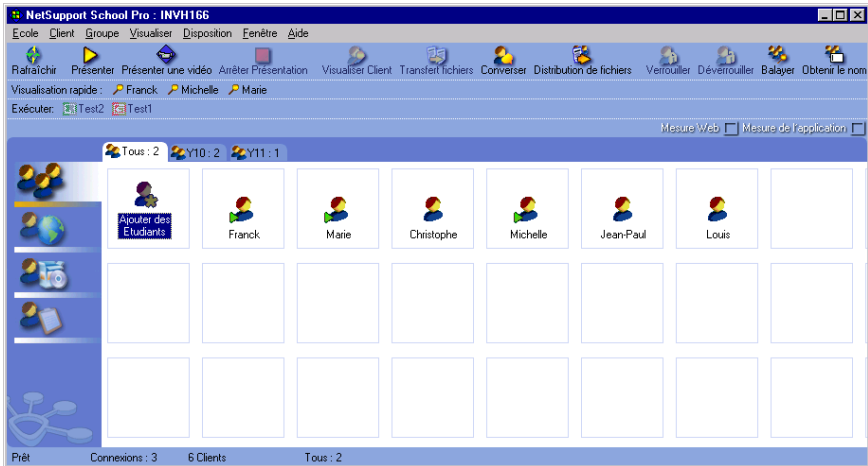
NetSupport School Pro : INVH166

Ecole Client Groupe Visualiser Disposition Fenêtre Aide

Rafraîchir Présenter Présenter une vidéo Arrêter Présentation Visualiser Client Transfert fichiers Converser Distribution de fichiers Verrouiller Déverrouiller Balayer Obtenir le nom

Visualisation rapide : Franck Michelle Marie

Exécuter: Test2 Test1

Mesure Web Mesure de l'application

Tous : 2 Y10 : 2 Y11 : 1

Ajouter des Etudiants

Franck

Marie

Christophe

Michelle

Jean-Paul

Louis

Prêt Connexions : 3 6 Clients Tous : 2